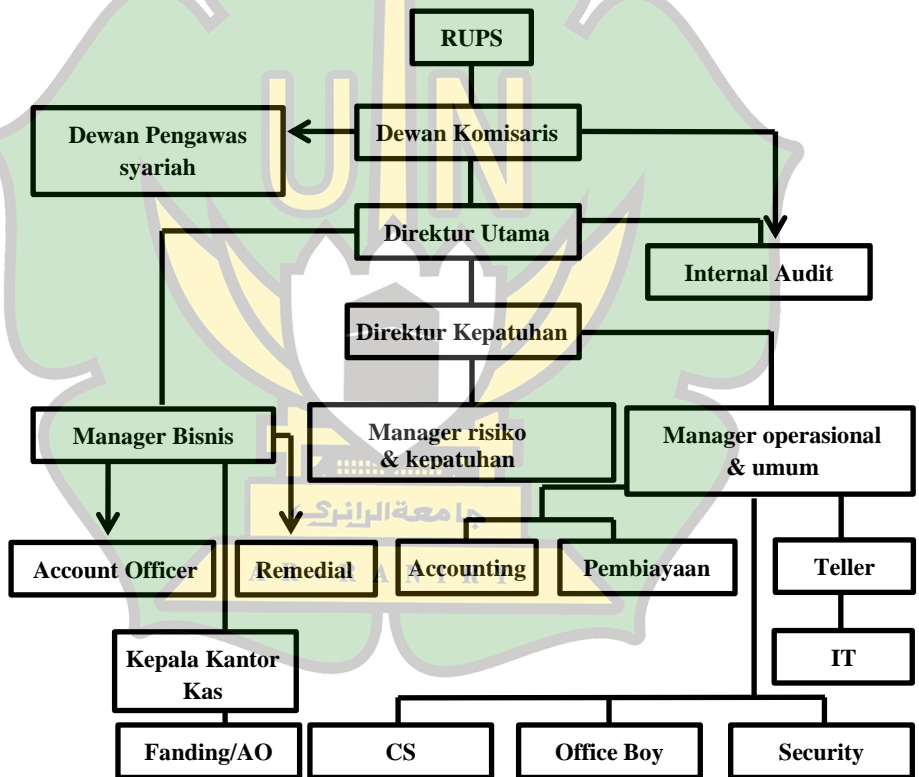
RUPS

Dewan Pengawas syariah

Dewan Komisaris

Direktur Utama

Internal Audit

Direktur Kepatuhan

Manager Bisnis

Manager risiko & kepatuhan

Manager operasional & umum

جامعة الرانري

Account Officer

Remedial

Accounting

Pembiayaan

Teller

A R - R A N I R Y

IT

Kepala Kantor Kas

Fanding/AO

CS

Office Boy

Security